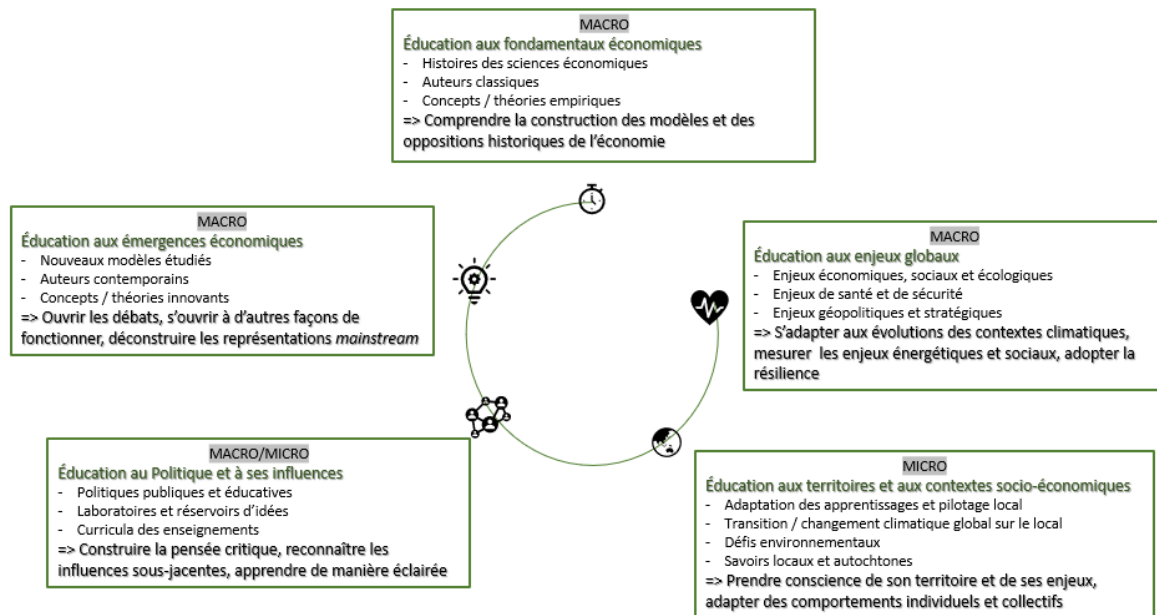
MACRO
Éducation aux fondamentaux économiques
- Histoires des sciences économiques
- Auteurs classiques
- Concepts / théories empiriques
=> Comprendre la construction des modèles et des oppositions historiques de l'économie

MACRO
Éducation aux émergences économiques
- Nouveaux modèles étudiés
- Auteurs contemporains
- Concepts / théories innovants
=> Ouvrir les débats, s'ouvrir à d'autres façons de fonctionner, déconstruire les représentations *mainstream*

MACRO
Éducation aux enjeux globaux
- Enjeux économiques, sociaux et écologiques
- Enjeux de santé et de sécurité
- Enjeux géopolitiques et stratégiques
=> S'adapter aux évolutions des contextes climatiques, mesurer les enjeux énergétiques et sociaux, adopter la résilience

MACRO/MICRO
Éducation au Politique et à ses influences
- Politiques publiques et éducatives
- Laboratoires et réservoirs d'idées
- Curricula des enseignements
=> Construire la pensée critique, reconnaître les influences sous-jacentes, apprendre de manière éclairée

MICRO
Éducation aux territoires et aux contextes socio-économiques
- Adaptation des apprentissages et pilotage local
- Transition / changement climatique global sur le local
- Défis environnementaux
- Savoirs locaux et autochtones
=> Prendre conscience de son territoire et de ses enjeux, adapter des comportements individuels et collectifs